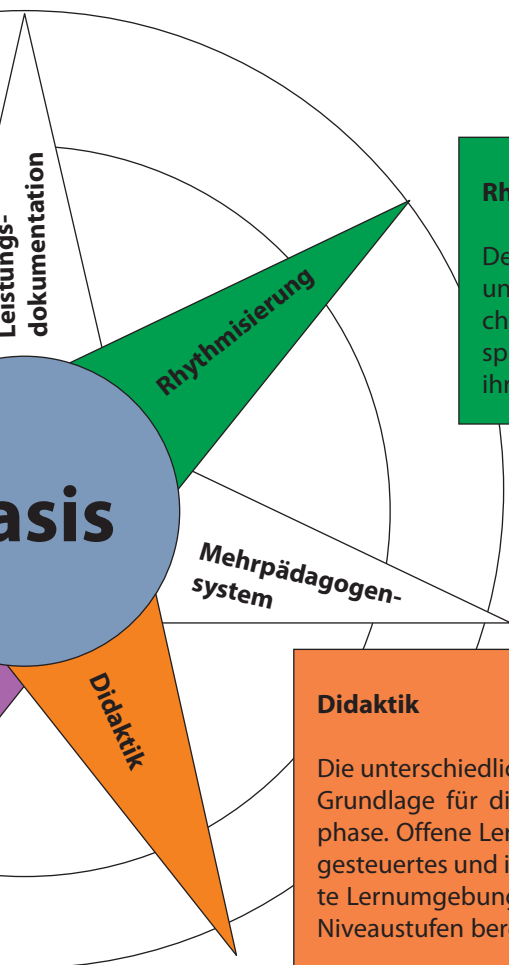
Leistungs-
dokumentation

Rhythmisierung

asis

Mehrpädagogen-
system

Didaktik

Rh

De
un
ch
sp
ihr

Didaktik

Die unterschiedli
Grundlage für di
phase. Offene Ler
gesteuertes und i
te Lernumgebung
Niveaustufen ber